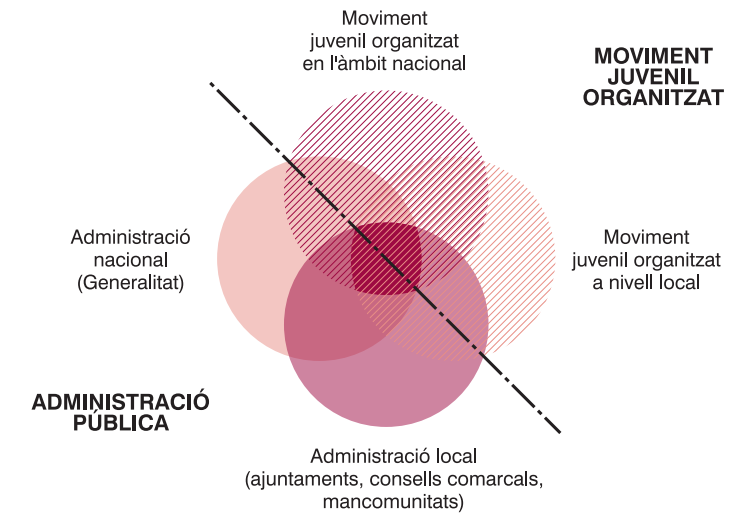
Moviment juvenil organitzat en l'àmbit nacional

MOVIMENT JUVENIL ORGANITZAT

Administració nacional (Generalitat)

Moviment juvenil organitzat a nivell local

ADMINISTRACIÓ PÚBLICA

Administració local (ajuntaments, consells comarcals, mancomunitats)